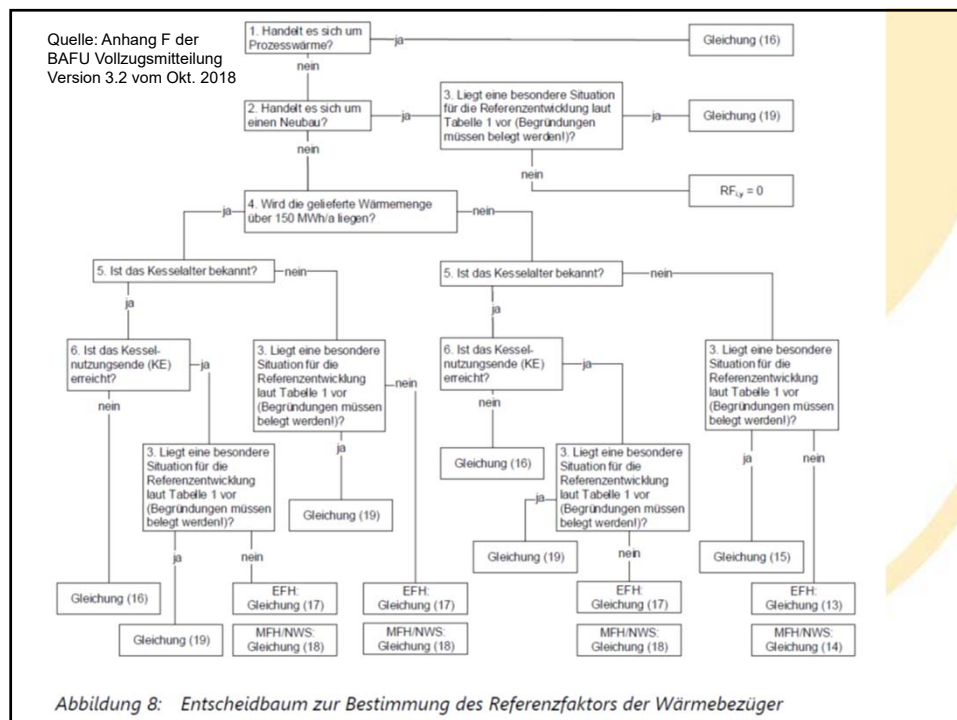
Quelle: Anhang F der BAFU Vollzugsmitteilung Version 3.2 vom Okt. 2018

1. Handelt es sich um Prozesswärme?

ja

Gleichung (16)

nein

2. Handelt es sich um einen Neubau?

ja

3. Liegt eine besondere Situation für die Referenzentwicklung laut Tabelle 1 vor (Begründungen müssen belegt werden!)?

ja

Gleichung (19)

nein

$RF_{i,y} = 0$

nein

4. Wird die gelieferte Wärmemenge über 150 MWh/a liegen?

ja

nein

5. Ist das Kesselalter bekannt?

nein

ja

6. Ist das Kesselnutzungsende (KE) erreicht?

ja

nein

3. Liegt eine besondere Situation für die Referenzentwicklung laut Tabelle 1 vor (Begründungen müssen belegt werden!)?

nein

ja

Gleichung (19)

3. Liegt eine besondere Situation für die Referenzentwicklung laut Tabelle 1 vor (Begründungen müssen belegt werden!)?

ja

nein

Gleichung (16)

Gleichung (19)

EFH: Gleichung (17)

MFH/NWS: Gleichung (18)

EFH: Gleichung (17)

MFH/NWS: Gleichung (18)

5. Ist das Kesselalter bekannt?

nein

ja

6. Ist das Kesselnutzungsende (KE) erreicht?

ja

nein

Gleichung (16)

3. Liegt eine besondere Situation für die Referenzentwicklung laut Tabelle 1 vor (Begründungen müssen belegt werden!)?

ja

nein

Gleichung (19)

EFH: Gleichung (17)

MFH/NWS: Gleichung (18)

3. Liegt eine besondere Situation für die Referenzentwicklung laut Tabelle 1 vor (Begründungen müssen belegt werden!)?

ja

nein

Gleichung (15)

EFH: Gleichung (13)

MFH/NWS: Gleichung (14)

Abbildung 8: Entscheidbaum zur Bestimmung des Referenzfaktors der Wärmebezüger